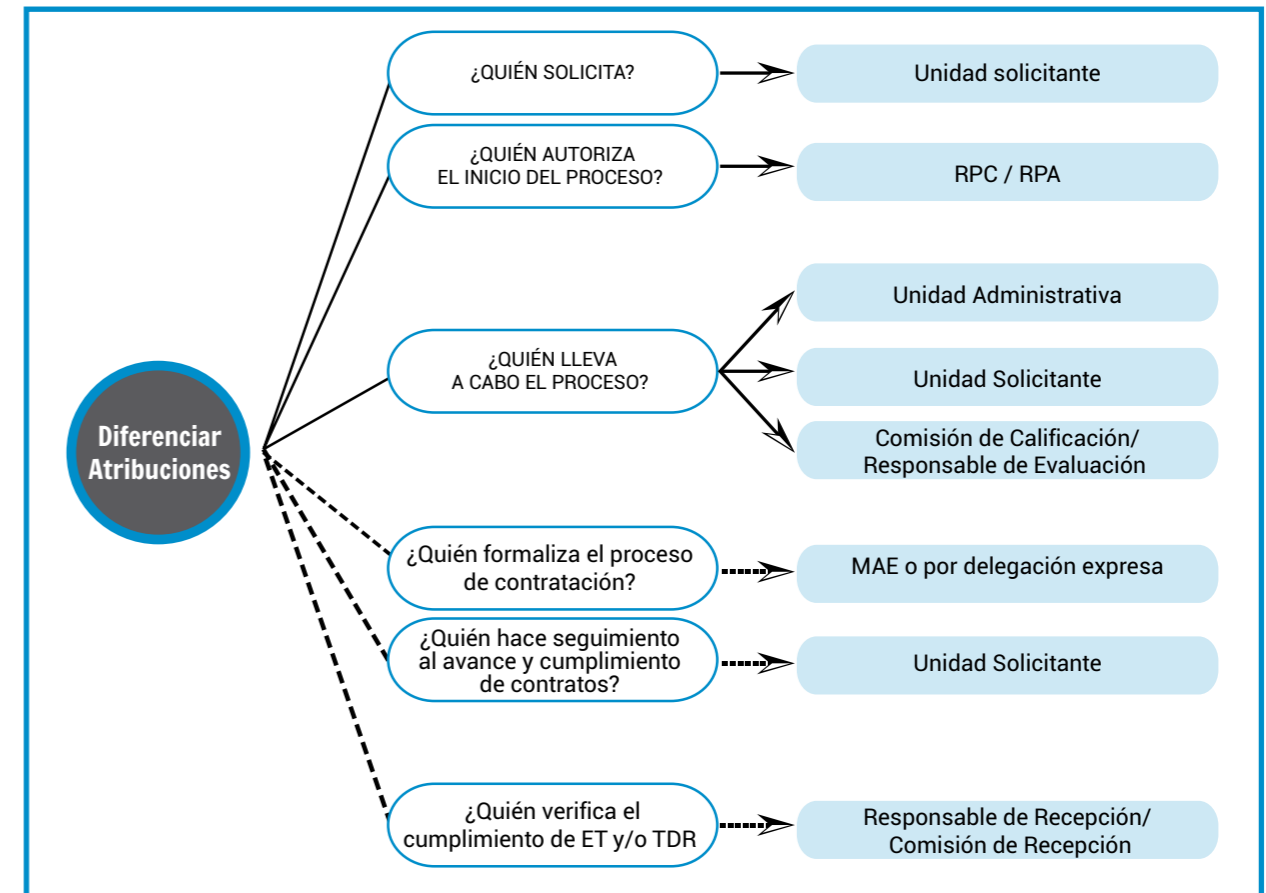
Diferenciar Atribuciones

¿QUIÉN SOLICITA?

Unidad solicitante

¿QUIÉN AUTORIZA EL INICIO DEL PROCESO?

RPC / RPA

¿QUIÉN LLEVA A CABO EL PROCESO?

Unidad Administrativa

Unidad Solicitante

Comisión de Calificación/ Responsable de Evaluación

¿Quién formaliza el proceso de contratación?

MAE o por delegación expresa

¿Quién hace seguimiento al avance y cumplimiento de contratos?

Unidad Solicitante

¿Quién verifica el cumplimiento de ET y/o TDR

Responsable de Recepción/ Comisión de Recepción